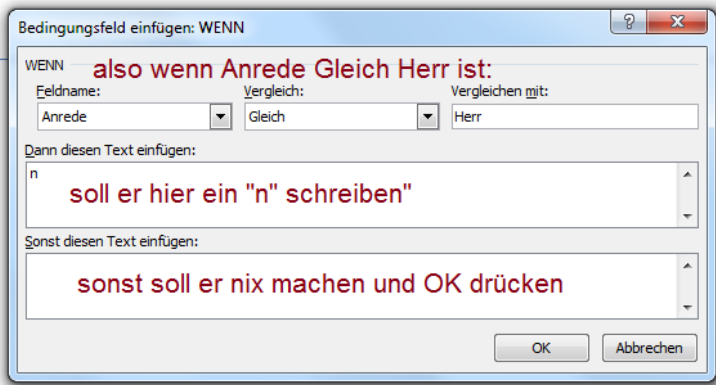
Bedingungsfeld einfügen: WENN

?

X

WENN also wenn Anrede Gleich Herr ist:

Feldname:

Vergleich:

Vergleichen mit:

Anrede

Gleich

Herr

Dann diesen Text einfügen:

n

soll er hier ein "n" schreiben"

Sonst diesen Text einfügen:

sonst soll er nix machen und OK drücken

OK

Abbrechen